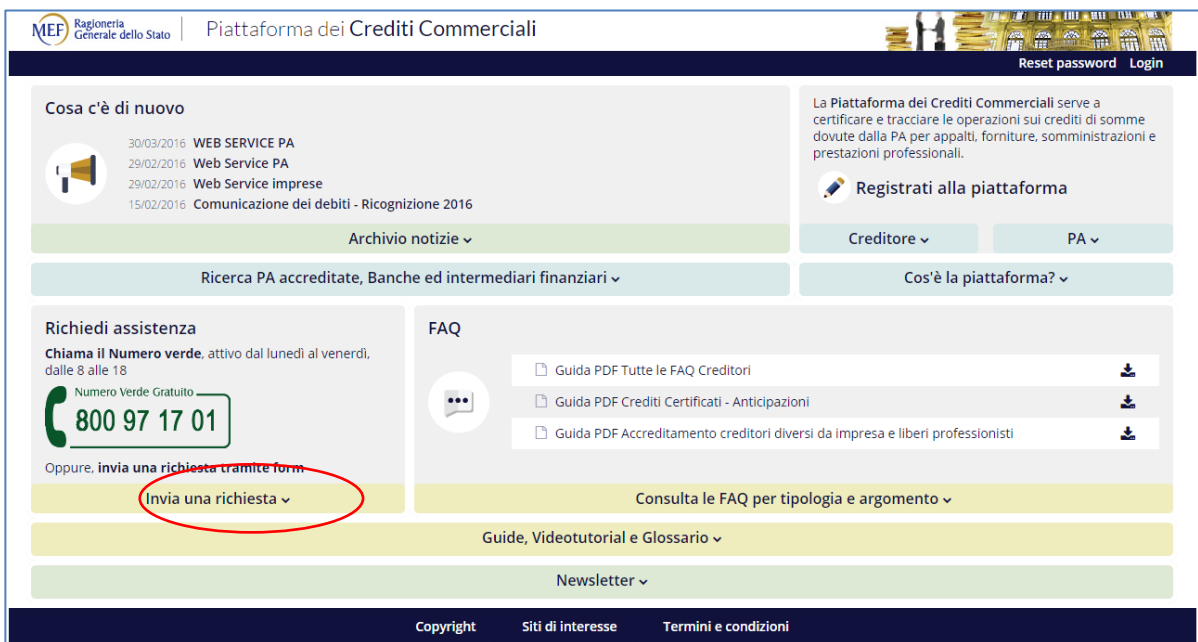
MEF Ragioneria Generale dello Stato

Piattaforma dei Crediti Commerciali

Reset password Login

Cosa c'è di nuovo

30/03/2016 WEB SERVICE PA
29/02/2016 Web Service PA
29/02/2016 Web Service imprese
15/02/2016 Comunicazione dei debiti - Ricognizione 2016

Archivio notizie

La Piattaforma dei Crediti Commerciali serve a certificare e tracciare le operazioni sui crediti di somme dovute dalla PA per appalti, forniture, somministrazioni e prestazioni professionali.

Registrati alla piattaforma

Creditore

PA

Ricerca PA accreditate, Banche ed intermediari finanziari

Cos'è la piattaforma?

Richiedi assistenza

Chiama il Numero verde, attivo dal lunedì al venerdì, dalle 8 alle 18

Numero Verde Gratuito
800 97 17 01

Oppure, invia una richiesta tramite form

Invia una richiesta

FAQ

Guida PDF Tutte le FAQ Creditori
Guida PDF Crediti Certificati - Anticipazioni
Guida PDF Accreditamento creditori diversi da impresa e liberi professionisti

Consulta le FAQ per tipologia e argomento

Guide, Videotutorial e Glossario

Newsletter

Copyright Siti di interesse Termini e condizioni